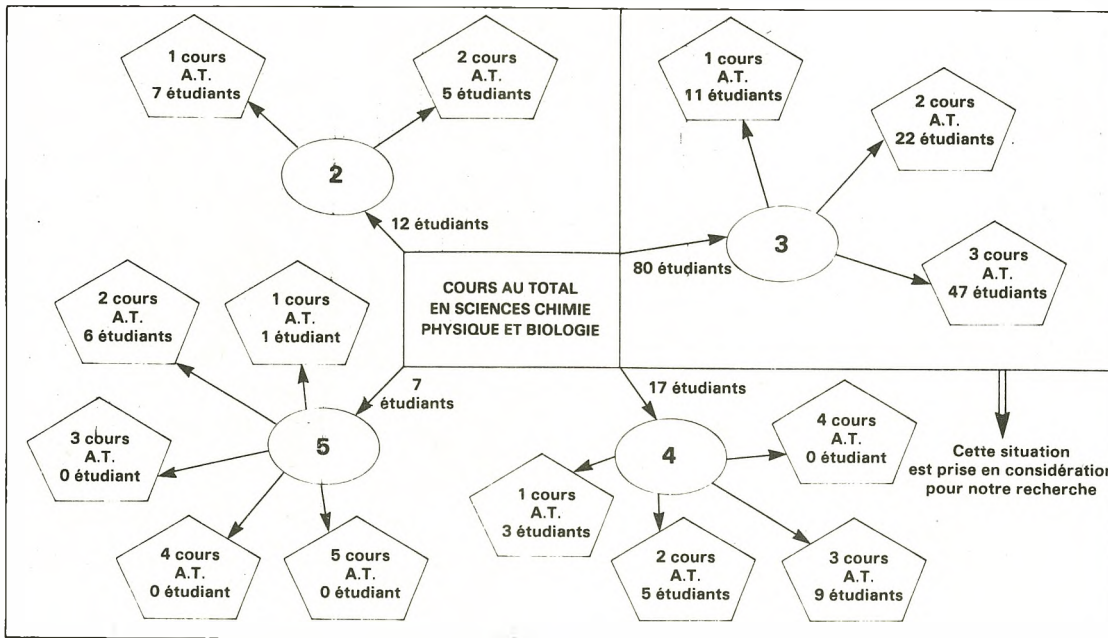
1 cours
A.T.
7 étudiants

2 cours
A.T.
5 étudiants

2

12 étudiants

1 cours
A.T.
11 étudiants

2 cours
A.T.
22 étudiants

3

80 étudiants

3 cours
A.T.
47 étudiants

COURS AU TOTAL
EN SCIENCES CHIMIE
PHYSIQUE ET BIOLOGIE

2 cours
A.T.
6 étudiants

1 cours
A.T.
1 étudiant

7
étudiants

17 étudiants

3 cours
A.T.
0 étudiant

5

4

4 cours
A.T.
0 étudiant

Cette situation
est prise en considération
pour notre recherche

1 cours
A.T.
3 étudiants

4 cours
A.T.
0 étudiant

5 cours
A.T.
0 étudiant

2 cours
A.T.
5 étudiants

3 cours
A.T.
9 étudiants